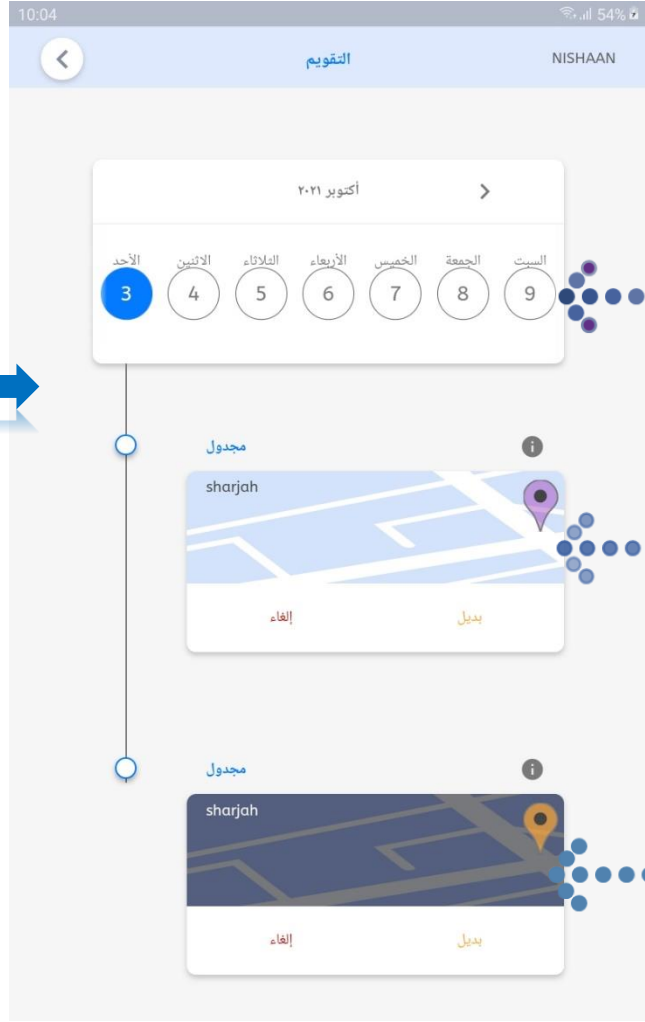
10:04
54%

التقويم
NISHAAN

أكتوبر ٢٠٢١

| الأحد | الاثنين | الثلاثاء | الأربعاء | الخميس | الجمعة | السبت |
|---|---|---|---|---|---|---|
| 3 | 4 | 5 | 6 | 7 | 8 | 9 |

مجدول
sharjah
إلغاء
بديل

مجدول
sharjah
إلغاء
بديل